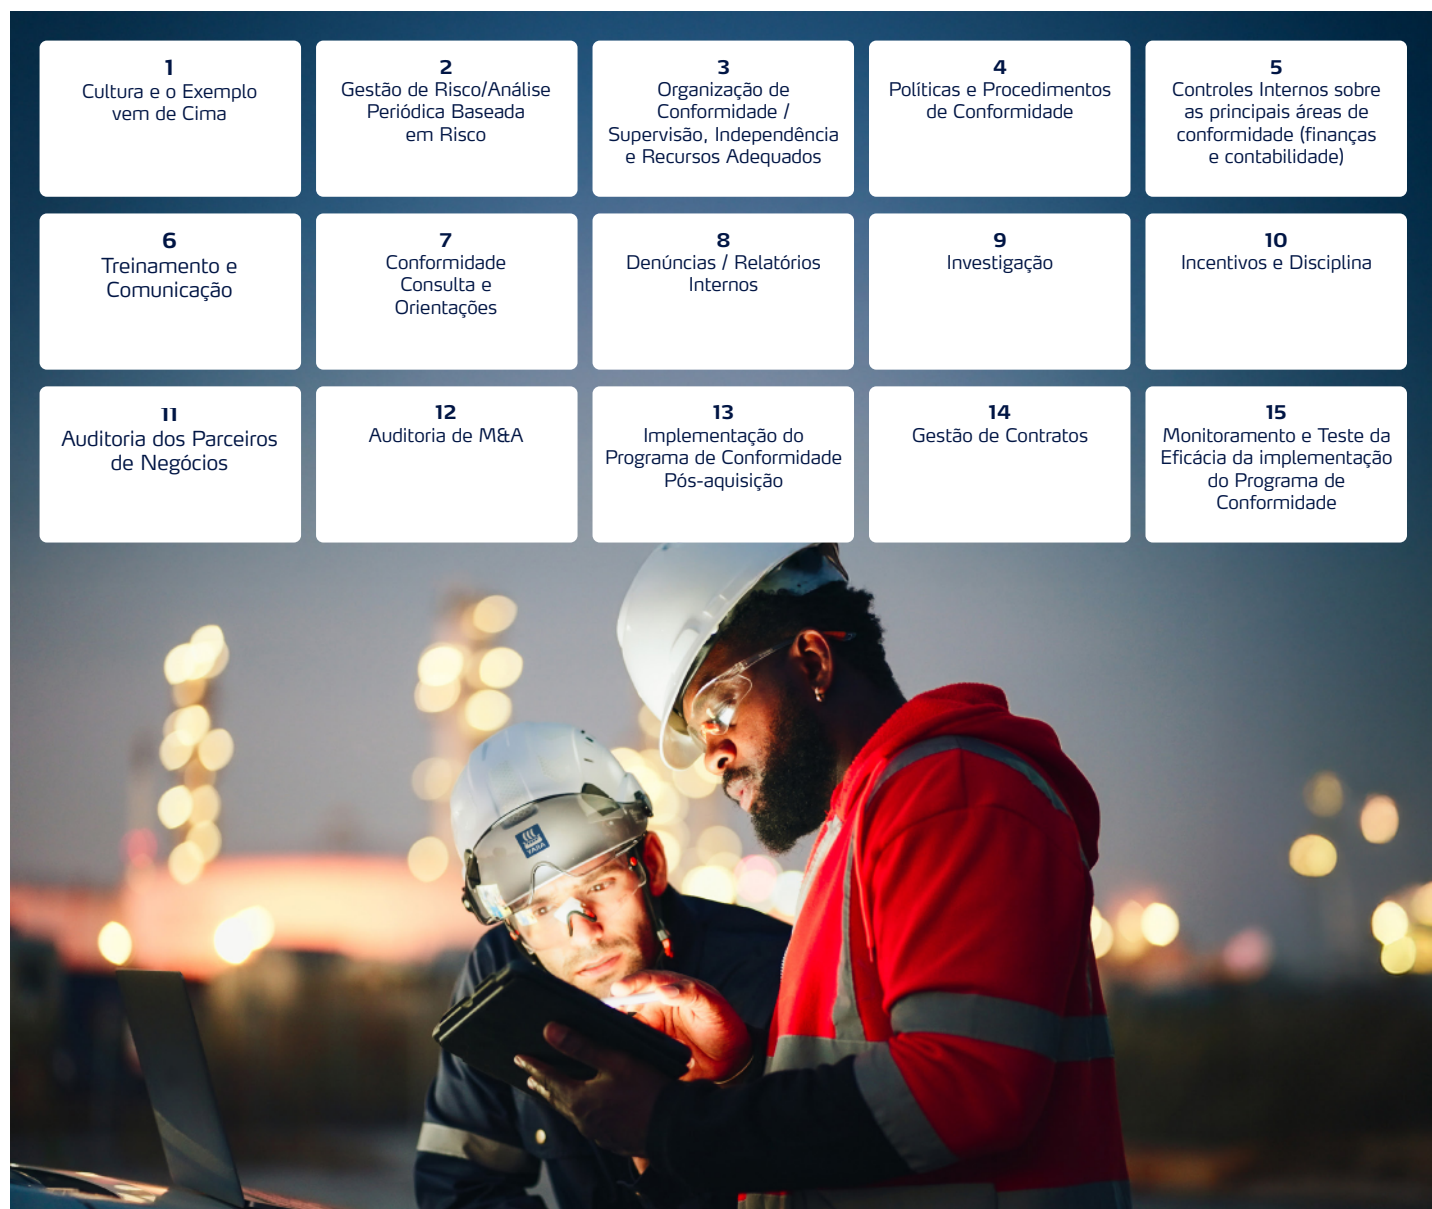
1
Cultura e o Exemplo vem de Cima

2
Gestão de Risco/Análise Periódica Baseada em Risco

3
Organização de Conformidade / Supervisão, Independência e Recursos Adequados

4
Políticas e Procedimentos de Conformidade

5
Controles Internos sobre as principais áreas de conformidade (finanças e contabilidade)

6
Treinamento e Comunicação

7
Conformidade Consulta e Orientações

8
Denúncias / Relatórios Internos

9
Investigação

10
Incentivos e Disciplina

11
Auditoria dos Parceiros de Negócios

12
Auditoria de M&A

13
Implementação do Programa de Conformidade Pós-aquisição

14
Gestão de Contratos

15
Monitoramento e Teste da Eficácia da implementação do Programa de Conformidade

YARA